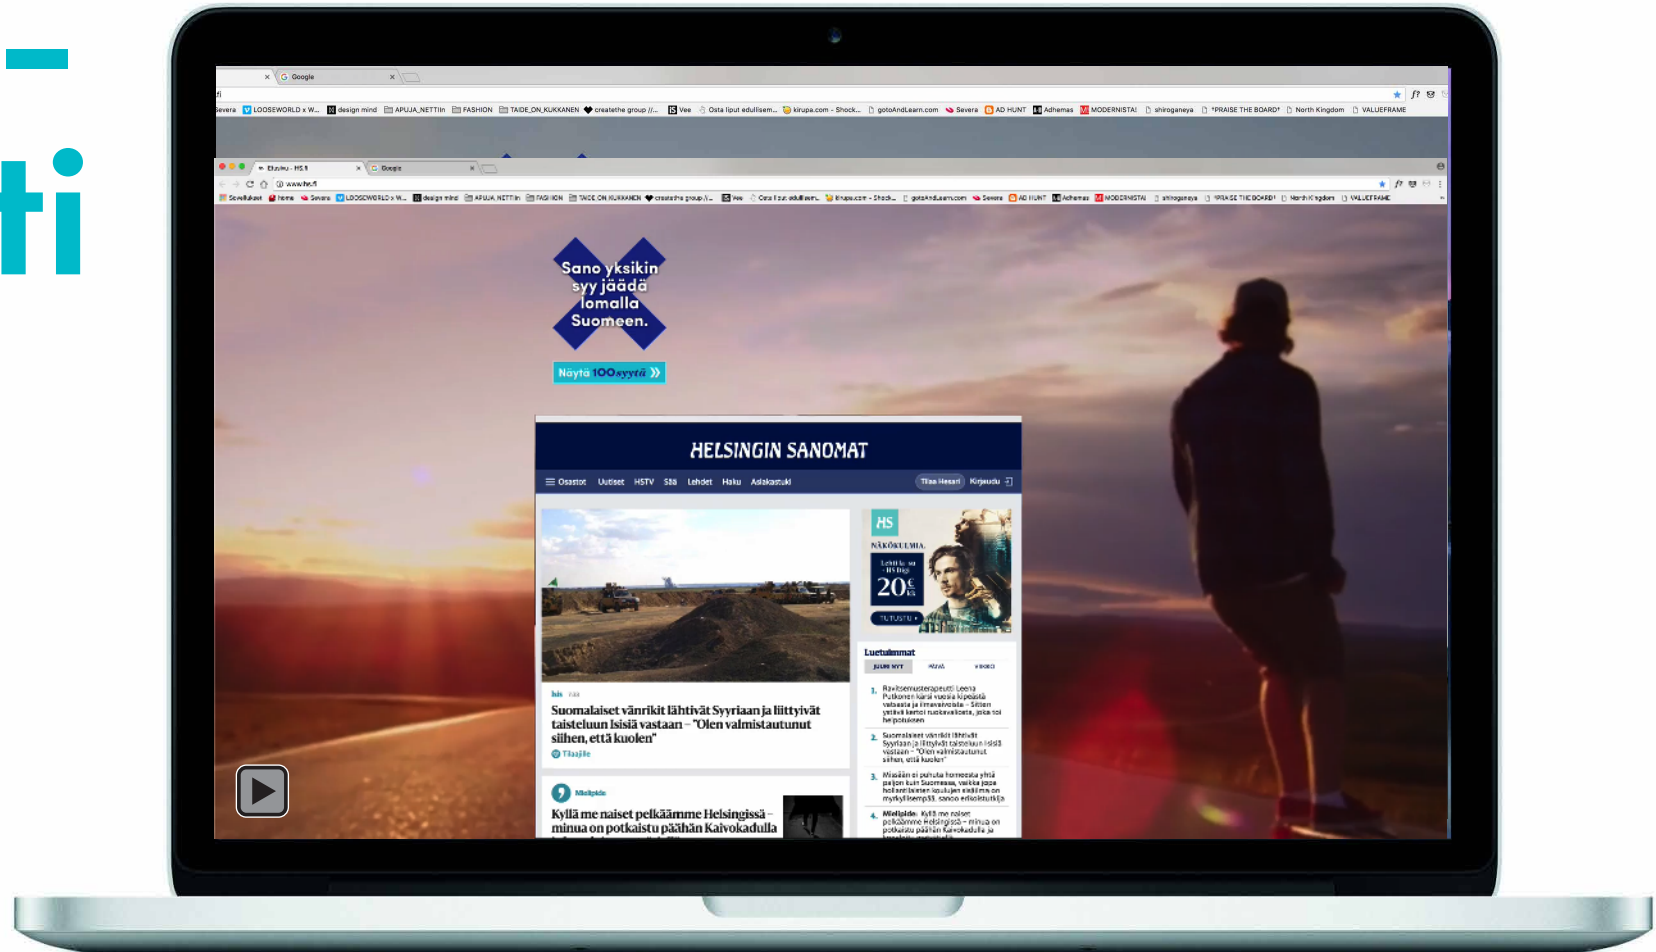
ti

Google

Severa LOOSEWORLD x W... design mind APUJA_NETTIIN FASHION TAIDE_ON_KUKKANEN createthe group //... Vee Osta liput edullisem... kirupa.com - Shock... gotoAndLearn.com Severa AD HUNT Adhemas MODERNISTA! shiroganeya *PRAISE THE BOARD* North Kingdom VALUEFRAME

Etusivu - HS.fi
Google
www.hs.fi

Sovellukset home Severa LOOSEWORLD x W... design mind APUJA_NETTIIN FASHION TAIDE ON KUKKANEN createthe group //... Vee Osta liput edullisem... kirupa.com - Shock... gotoAndLearn.com Severa AD HUNT Adhemas MODERNISTA! shiroganeya *PRAISE THE BOARD* North Kingdom VALUEFRAME

Sano yksikin syy jäädä lomalla Suomeen.

Näytä 100 syytä

HELSINGIN SANOMAT

Osastot Uutiset HSTV Sää Lehdet Haku Asiakastuki Tilaa Hesari Kirjaudu

HS
NÄKÖKULMIA.
20€

Suomalaiset vänrikit lähtivät Syyriaan ja liittyivät taisteluun Isisiä vastaan – "Olen valmistautunut siihen, että kuolen"
Tilaajille

Mielipide
Kyllä me naiset pelkäämme Helsingissä – minua on potkaistu päähän Kaivokadulla

Luetuimmat
1. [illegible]
2. Suomalaiset vänrikit lähtivät Syyriaan ja liittyivät taisteluun Isisiä vastaan – "Olen valmistautunut siihen, että kuolen"
3. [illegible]
4. Mielipide: Kyllä me naiset pelkäämme Helsingissä – minua on potkaistu päähän Kaivokadulla ja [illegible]